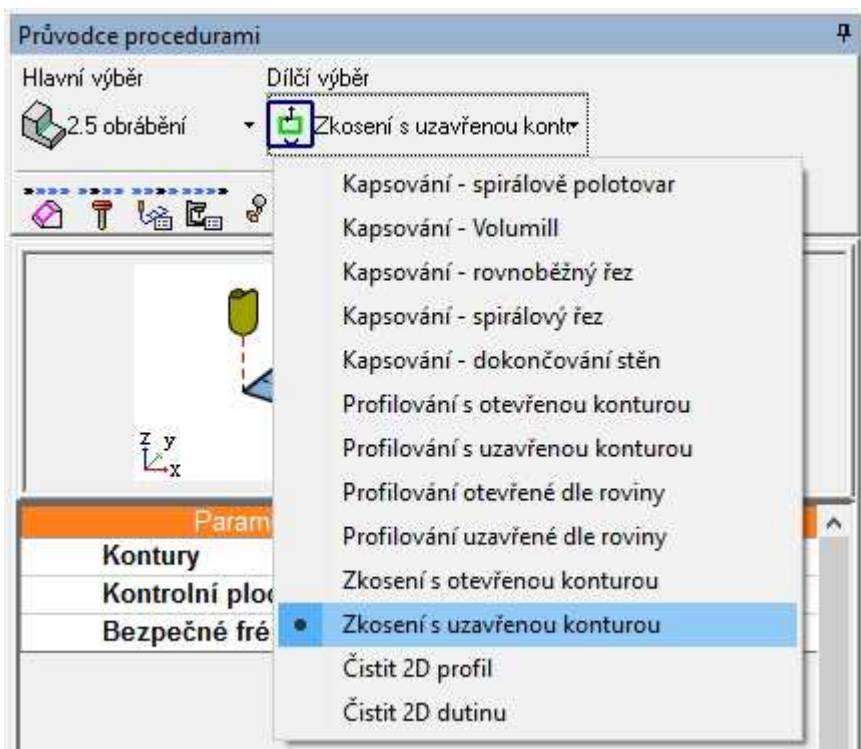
Průvodce procedurami

Hlavní výběr

2.5 obrábění

Dílčí výběr

Zkosení s uzavřenou kontr

Kapsování - spirálově polotovar

Kapsování - Volumill

Kapsování - rovnoběžný řez

Kapsování - spirálový řez

Kapsování - dokončování stěn

Profilování s otevřenou konturou

Profilování s uzavřenou konturou

Profilování otevřené dle roviny

Profilování uzavřené dle roviny

Zkosení s otevřenou konturou

Zkosení s uzavřenou konturou

Čistit 2D profil

Čistit 2D dutinu

z y x

Param

Kontury

Kontrolní ploc

Bezpečné fré